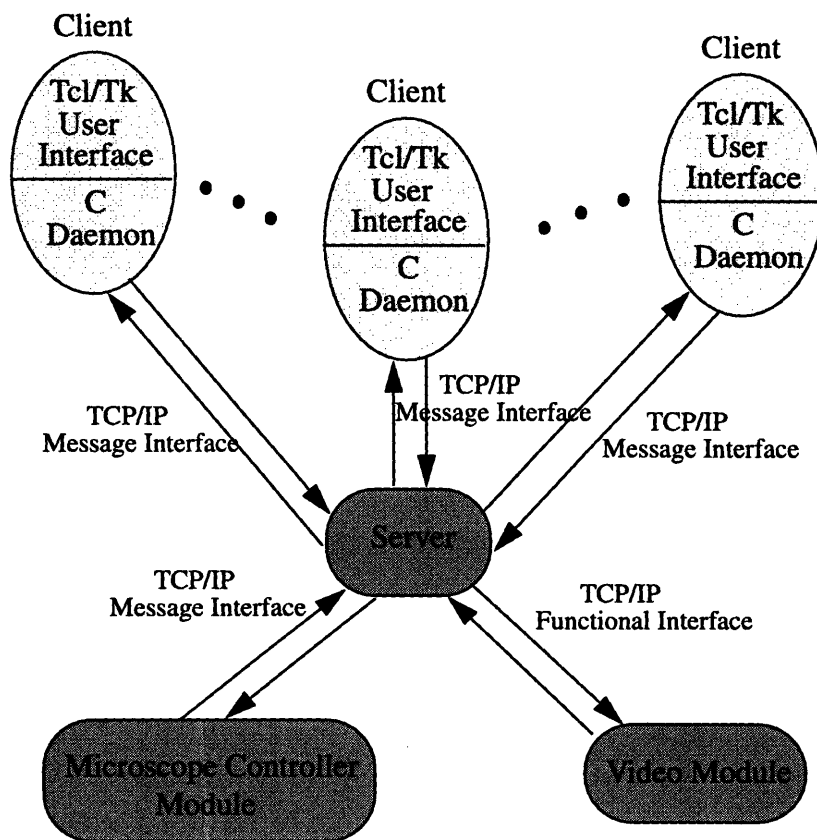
Client

Tcl/Tk User Interface

C Daemon

Client

Tcl/Tk User Interface

C Daemon

Client

Tcl/Tk User Interface

C Daemon

TCP/IP Message Interface

TCP/IP Message Interface

TCP/IP Message Interface

Server

TCP/IP Message Interface

TCP/IP Functional Interface

Microscope Controller Module

Video Module